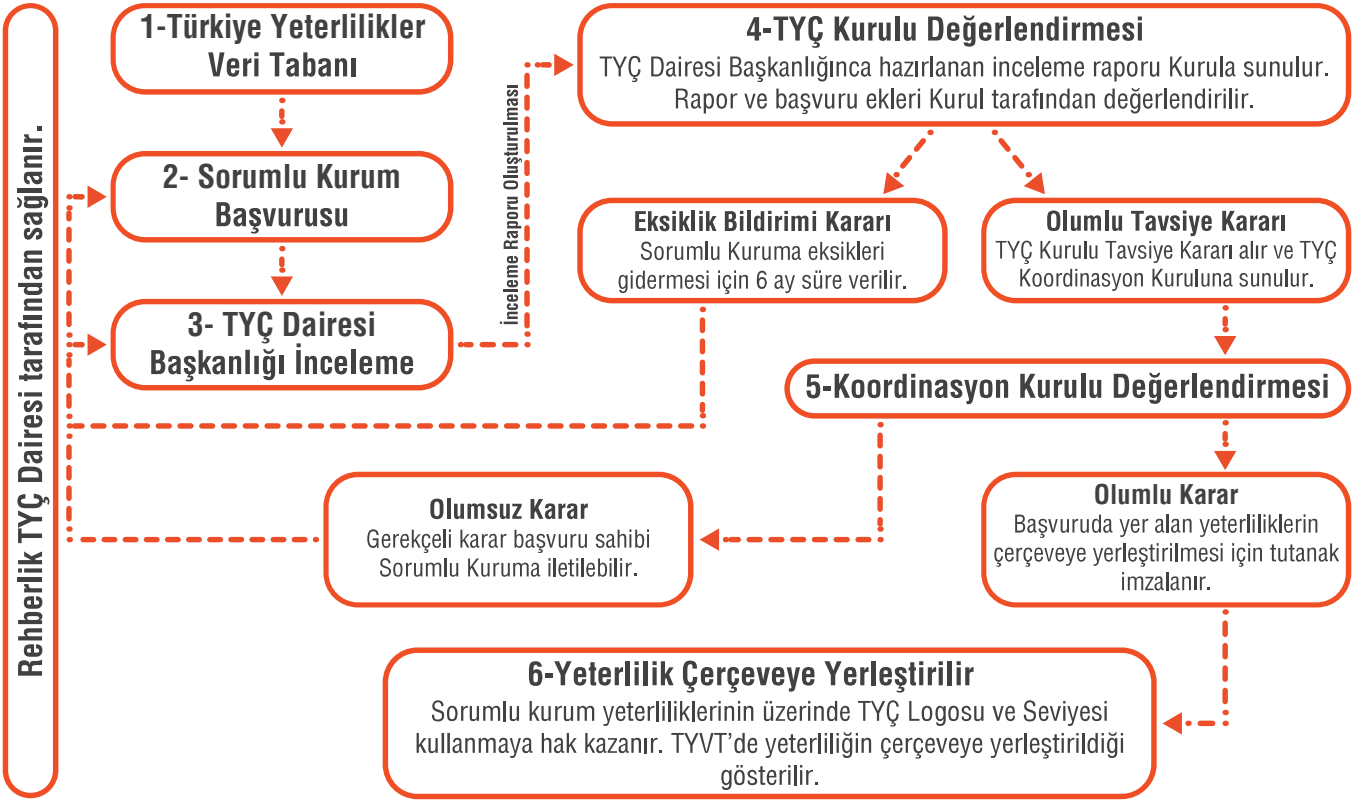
Rehberlik TYÇ Dairesi tarafından sağlanır.

1-Türkiye Yeterlilikler Veri Tabanı

2- Sorumlu Kurum Başvurusu

3- TYÇ Dairesi Başkanlığı İnceleme

İnceleme Raporu Oluşturulması

4-TYÇ Kurulu Değerlendirmesi
TYÇ Dairesi Başkanlığınca hazırlanan inceleme raporu Kurula sunulur. Rapor ve başvuru ekleri Kurul tarafından değerlendirilir.

Eksiklik Bildirimi Kararı
Sorumlu Kuruma eksikleri gidermesi için 6 ay süre verilir.

Olumlu Tavsiye Kararı
TYÇ Kurulu Tavsiye Kararı alır ve TYÇ Koordinasyon Kuruluna sunulur.

5-Koordinasyon Kurulu Değerlendirmesi

Olumsuz Karar
Gerekçeli karar başvuru sahibi Sorumlu Kuruma iletilebilir.

Olumlu Karar
Başvuruda yer alan yeterliliklerin çerçeveye yerleştirilmesi için tutanak imzalanır.

6-Yeterlilik Çerçeveye Yerleştirilir
Sorumlu kurum yeterliliklerinin üzerinde TYÇ Logosu ve Seviyesi kullanmaya hak kazanır. TYVT'de yeterliliğin çerçeveye yerleştirildiği gösterilir.